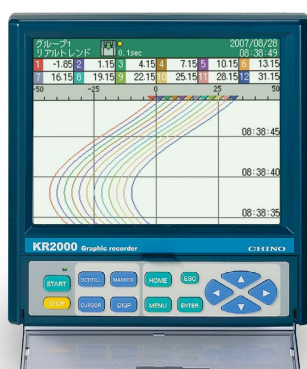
グループ1
リアルトレンド
0.1sec
2007/08/28
08:38:49

| 1 | -1.85 | 2 | 1.15 | 3 | 4.15 | 4 | 7.15 | 5 | 10.15 | 6 | 13.15 |
|---|---|---|---|---|---|---|---|---|---|---|---|
| 7 | 16.15 | 8 | 19.15 | 9 | 22.15 | 10 | 25.15 | 11 | 28.15 | 12 | 31.15 |

-50 -25 0 25 50

08:38:45
08:38:40
08:38:35

KR2000 Graphic recorder
CHINO

START SCROLL MARKER HOME ESC
STOP CURSOR DISP MENU ENTER